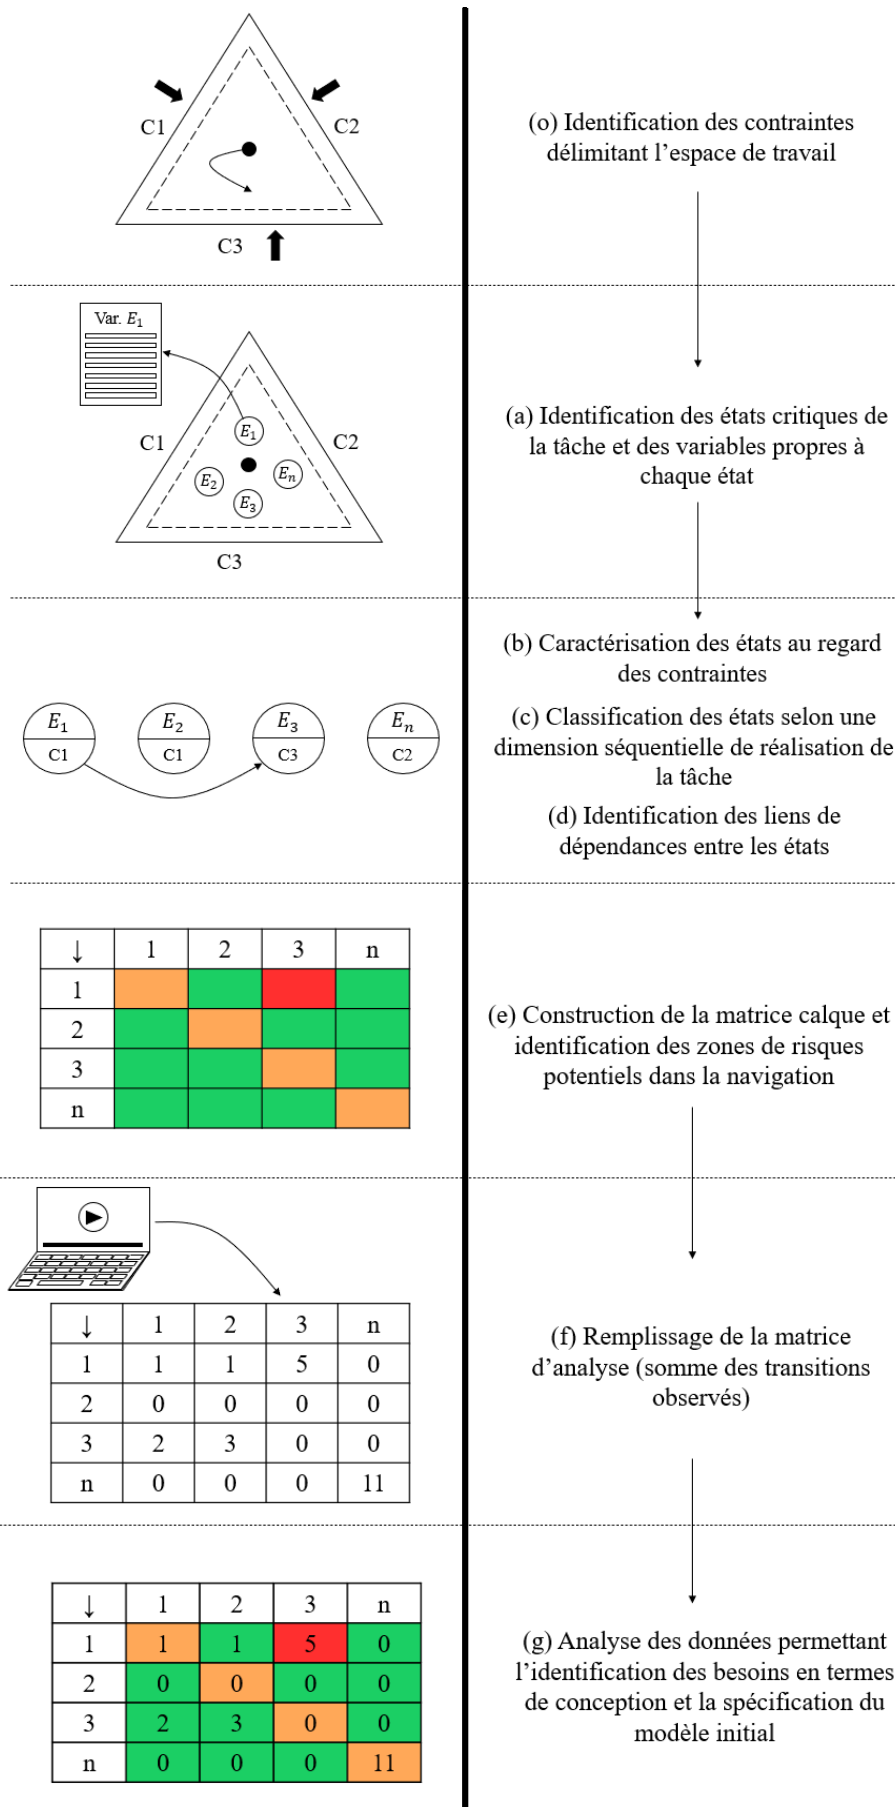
C1

C2

C3

(o) Identification des contraintes délimitant l'espace de travail

Var. $E_1$

C1

C2

$E_1$

$E_2$

$E_n$

$E_3$

C3

(a) Identification des états critiques de la tâche et des variables propres à chaque état

$E_1$ C1

$E_2$ C1

$E_3$ C3

$E_n$ C2

(b) Caractérisation des états au regard des contraintes

(c) Classification des états selon une dimension séquentielle de réalisation de la tâche

(d) Identification des liens de dépendances entre les états

| ↓ | 1 | 2 | 3 | n |
|---|---|---|---|---|
| 1 | | | | |
| 2 | | | | |
| 3 | | | | |
| n | | | | |

(e) Construction de la matrice calque et identification des zones de risques potentiels dans la navigation

| ↓ | 1 | 2 | 3 | n |
|---|---|---|---|---|
| 1 | 1 | 1 | 5 | 0 |
| 2 | 0 | 0 | 0 | 0 |
| 3 | 2 | 3 | 0 | 0 |
| n | 0 | 0 | 0 | 11 |

(f) Remplissage de la matrice d'analyse (somme des transitions observés)

| ↓ | 1 | 2 | 3 | n |
|---|---|---|---|---|
| 1 | 1 | 1 | 5 | 0 |
| 2 | 0 | 0 | 0 | 0 |
| 3 | 2 | 3 | 0 | 0 |
| n | 0 | 0 | 0 | 11 |

(g) Analyse des données permettant l'identification des besoins en termes de conception et la spécification du modèle initial